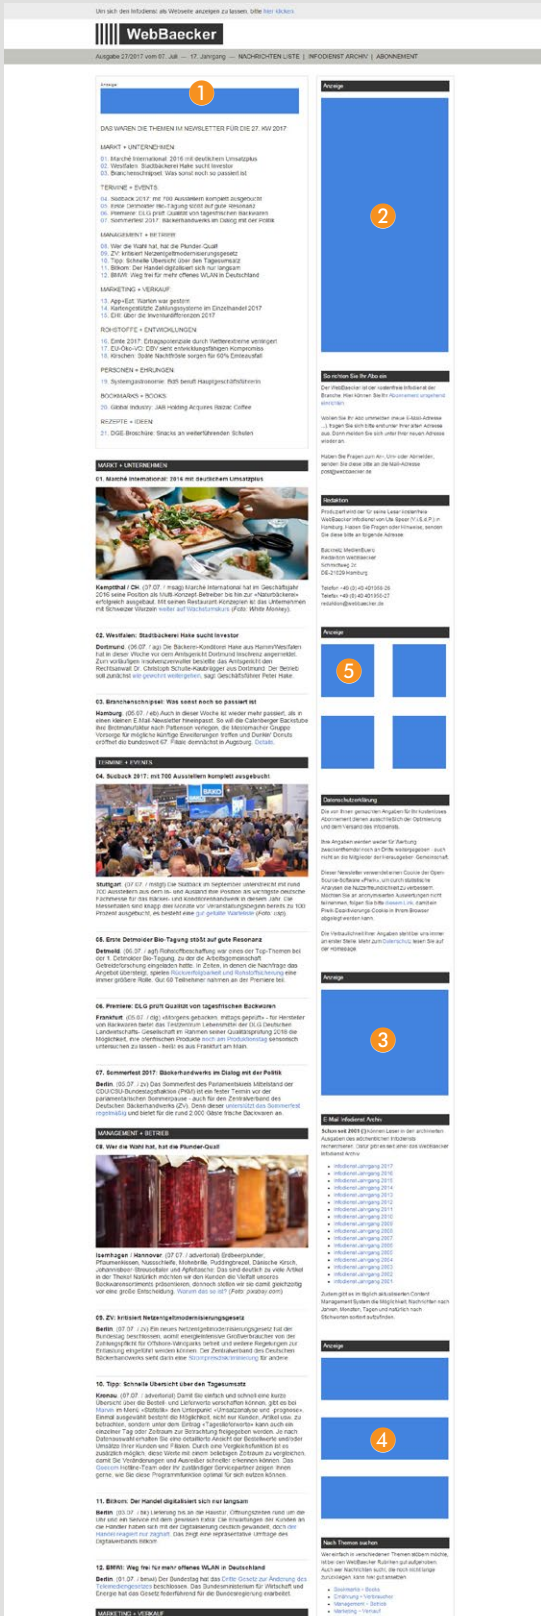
Um sich den Infodienst als Webseite anzeigen zu lassen, bitte hier klicken

WebBaecker

Ausgabe 27/2017 vom 07. Juli — 17. Jahrgang — NACHRICHTEN LISTE | INFODIENST ARCHIV | ABONNEMENT

Anzeige

1

DAS WAREN DIE THEMEN IM NEWSLETTER FÜR DIE 27. KW 2017

MARKT + UNTERNEHMEN

01. Marché International: 2016 mit deutlichem Umsatzplus
02. Westfalen: Stadtbäckerei Hake sucht Investor
03. Branchenschnipsel: Was sonst noch so passiert ist

TERMINE + EVENTS

04. Südback 2017: mit 700 Ausstellern komplett ausgebucht
05. Erste Detmolder Bio-Tagung stößt auf gute Resonanz
06. Premiere: DLG prüft Qualität von tagesfrischen Backwaren
07. Sommerfest 2017: Bäckerhandwerks im Dialog mit der Politik

MANAGEMENT + BETRIEB

08. Wer die Wahl hat, hat die Plunder-Qual
09. ZV: kritisiert Netzentgeltmodernisierungsgesetz
10. Tipp: Schnelle Übersicht über den Tagesumsatz
11. Bitkom: Der Handel digitalisiert sich nur langsam
12. BMWi: Weg frei für mehr offenes WLAN in Deutschland

MARKETING + VERKAUF

13. App+Eat: Warten war gestern
14. Kartengestützte Zahlungssysteme im Einzelhandel 2017
15. EHI: über die Inventurdifferenzen 2017

ROHSTOFFE + ENTWICKLUNGEN

16. Ernte 2017: Ertragspotenziale durch Wetterextreme verringert
17. EU-Öko-VO: CBV sieht entwicklungsfähigen Kompromiss
18. Kirschen: Späte Nachtfröste sorgen für 60% Ernteausfall

PERSONEN + EHRUNGEN

19. Systemgastronomie: BdS beruft Hauptgeschäftsführerin

BOOKMARKS + BOOKS

20. Global Industry: JAB Holding Acquires Panera Coffee

REZEPTE + IDEEN

21. DGE-Broschüre: Snacks an weiterführenden Schulen

MARKT + UNTERNEHMEN

01. Marché International: 2016 mit deutlichem Umsatzplus

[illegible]

02. Westfalen: Stadtbäckerei Hake sucht Investor

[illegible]

03. Branchenschnipsel: Was sonst noch so passiert ist

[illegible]

TERMINE + EVENTS

04. Südback 2017: mit 700 Ausstellern komplett ausgebucht

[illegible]

05. Erste Detmolder Bio-Tagung stößt auf gute Resonanz

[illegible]

06. Premiere: DLG prüft Qualität von tagesfrischen Backwaren

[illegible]

07. Sommerfest 2017: Bäckerhandwerks im Dialog mit der Politik

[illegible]

MANAGEMENT + BETRIEB

08. Wer die Wahl hat, hat die Plunder-Qual

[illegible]

09. ZV: kritisiert Netzentgeltmodernisierungsgesetz

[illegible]

10. Tipp: Schnelle Übersicht über den Tagesumsatz

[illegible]

11. Bitkom: Der Handel digitalisiert sich nur langsam

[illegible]

12. BMWi: Weg frei für mehr offenes WLAN in Deutschland

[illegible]

MARKETING + VERKAUF

Anzeige

2

So rechnen Sie Ihr Abo ein

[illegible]

Redaktion

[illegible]

Anzeige

5

Datenschutzerklärung

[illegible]

Anzeige

3

E-Mail Infodienst Archiv

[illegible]

Anzeige

4

Nach Themen suchen

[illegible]